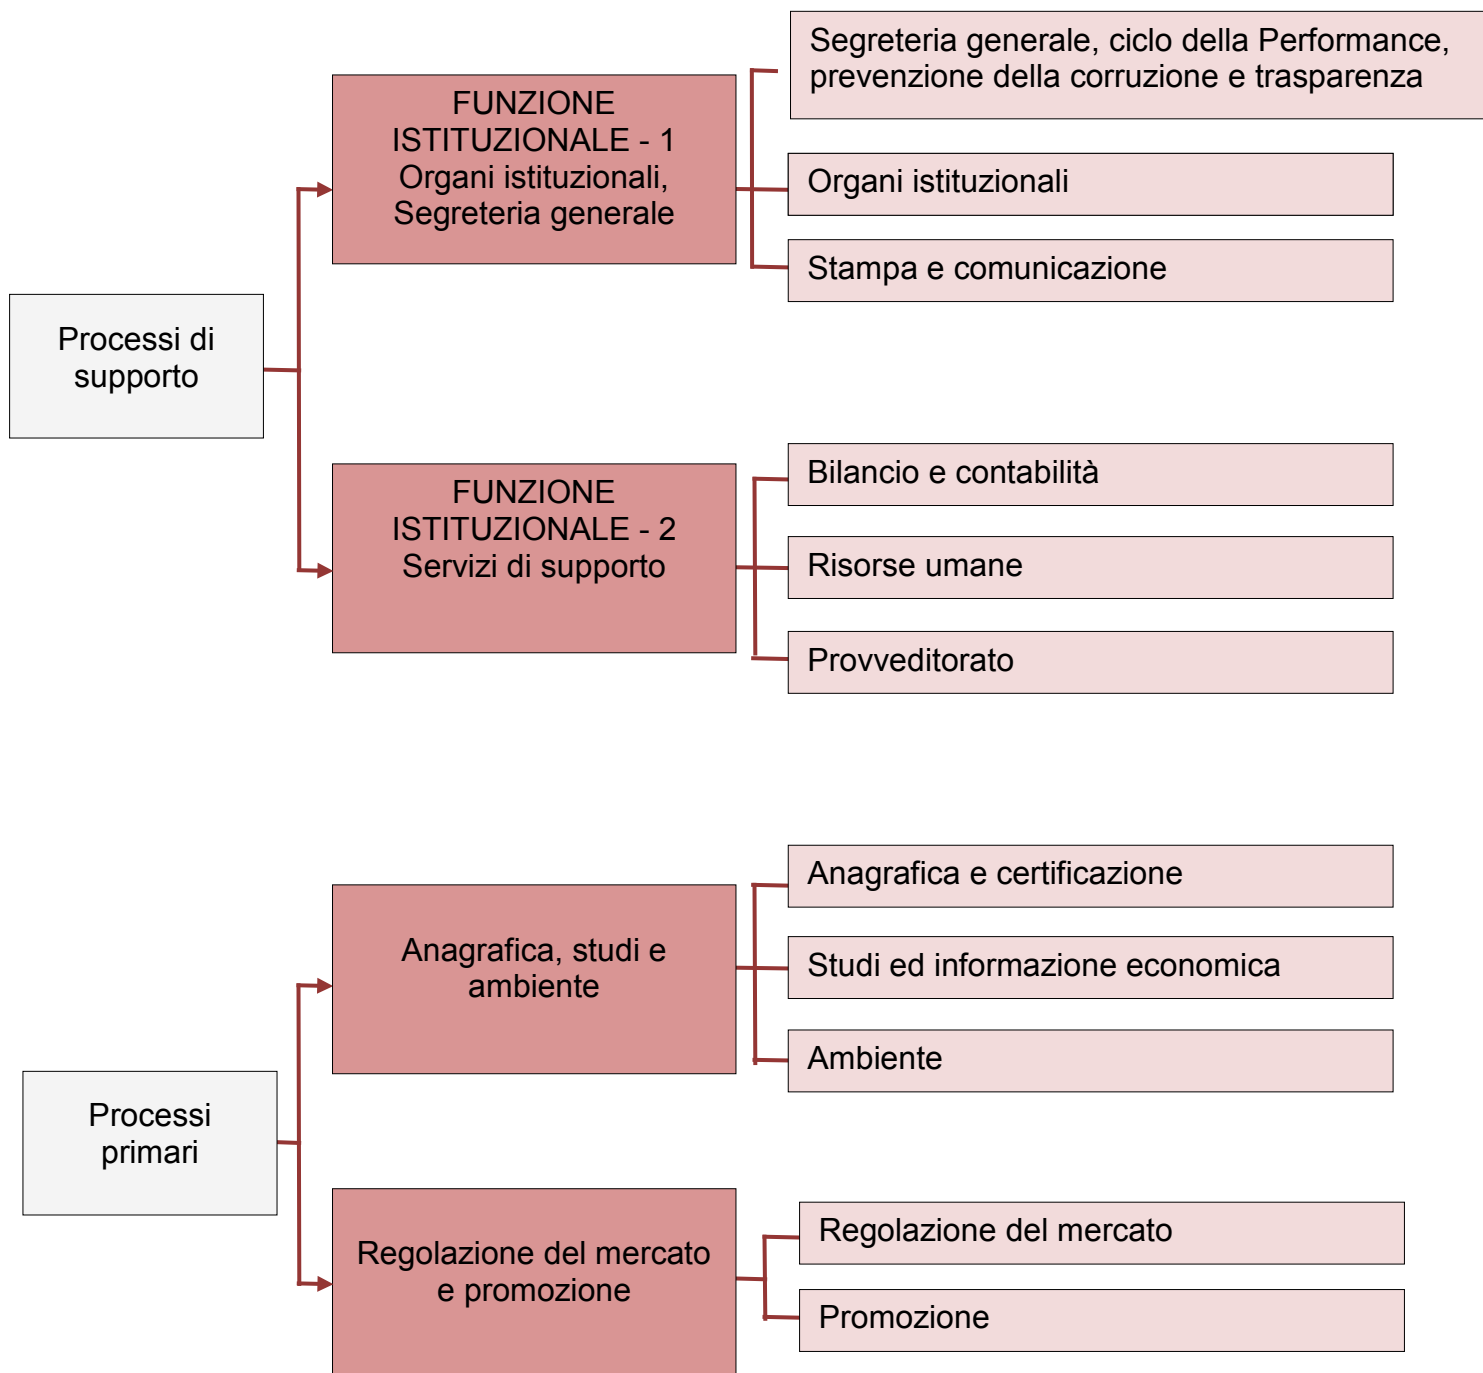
Processi di supporto

FUNZIONE ISTITUZIONALE - 1
Organi istituzionali, Segreteria generale

Segreteria generale, ciclo della Performance, prevenzione della corruzione e trasparenza

Organi istituzionali

Stampa e comunicazione

FUNZIONE ISTITUZIONALE - 2
Servizi di supporto

Bilancio e contabilità

Risorse umane

Provveditorato

Processi primari

Anagrafica, studi e ambiente

Anagrafica e certificazione

Studi ed informazione economica

Ambiente

Regolazione del mercato e promozione

Regolazione del mercato

Promozione